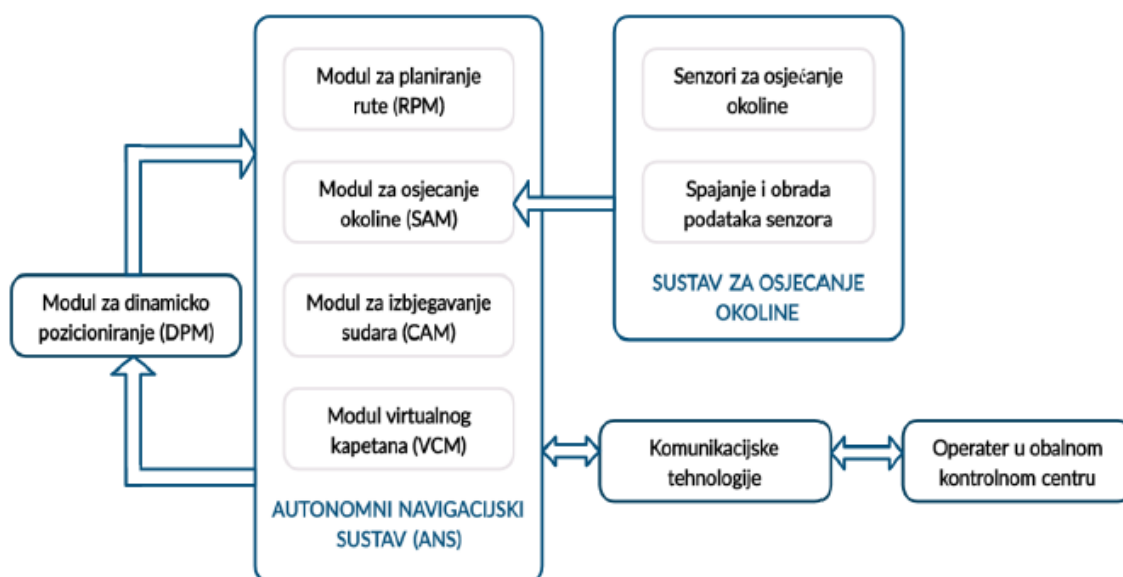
Modul za dinamicko pozicioniranje (DPM)

Modul za planiranje rute (RPM)

Modul za osjecanje okoline (SAM)

Modul za izbjegavanje sudara (CAM)

Modul virtualnog kapetana (VCM)

AUTONOMNI NAVIGACIJSKI SUSTAV (ANS)

Senzori za osjećanje okoline

Spajanje i obrada podataka senzora

SUSTAV ZA OSJECANJE OKOLINE

Komunikacijske tehnologije

Operater u obalnom kontrolnom centru